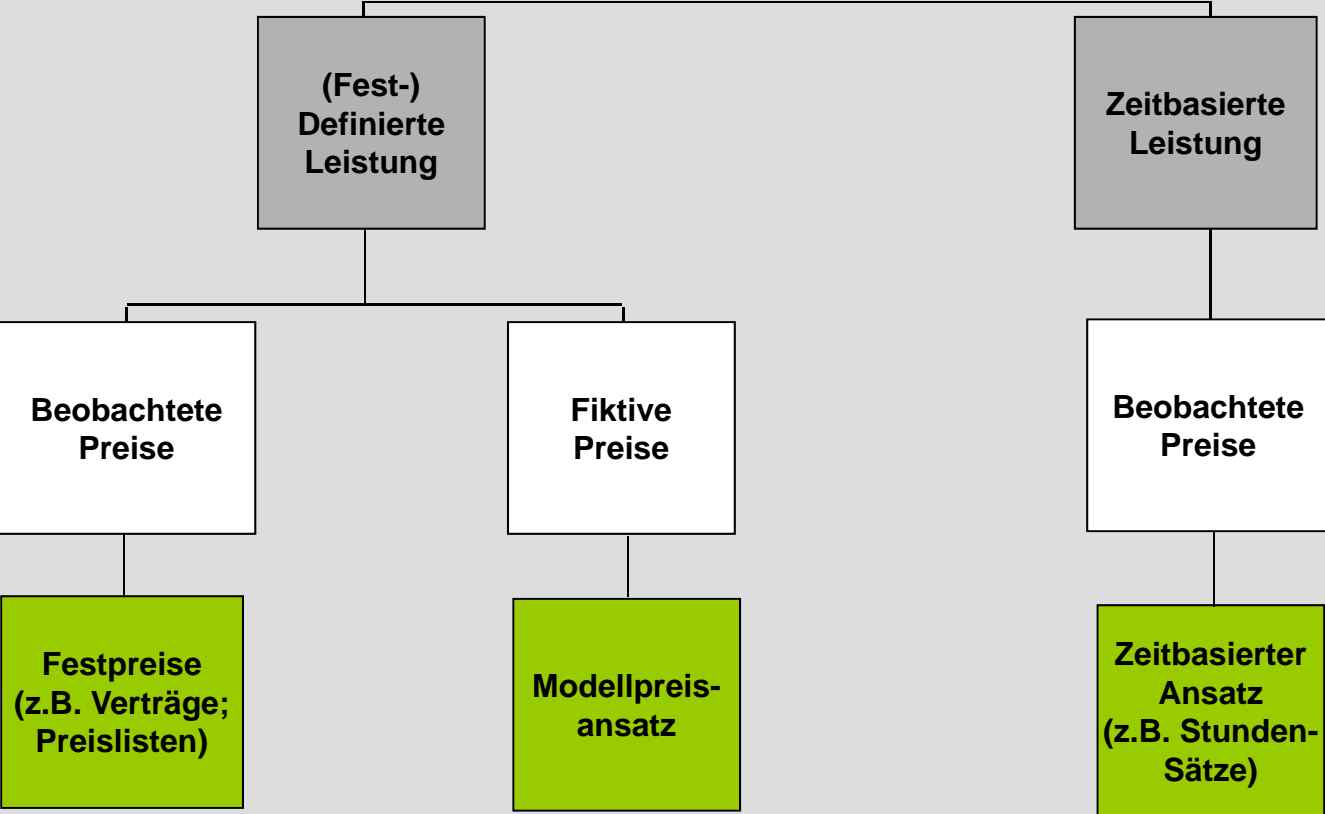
(Fest-) Definierte Leistung

Zeitbasierte Leistung

Beobachtete Preise

Fiktive Preise

Beobachtete Preise

Festpreise (z.B. Verträge; Preislisten)

Modellpreisansatz

Zeitbasierter Ansatz (z.B. Stunden-Sätze)